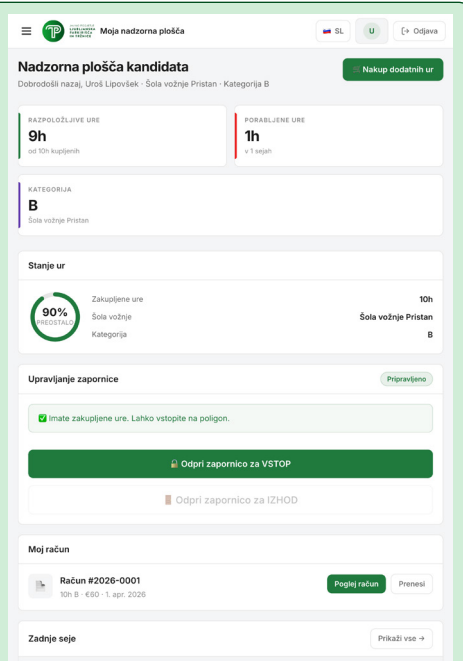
Moja nadzorna plošča

SL

U

Odjava

Nadzorna plošča kandidata

Dobrodošli nazaj, Uroš Lipovšek · Šola vožnje Pristan · Kategorija B

Nakup dodatnih ur

RAZPOLOŽLJIVE URE

9h

od 10h kupljenih

PORABLJENE URE

1h

v 1 sejah

KATEGORIJA

B

Šola vožnje Pristan

Stanje ur

90%
PREOSTALO

| | |
|---|---|
| Zakupljene ure | 10h |
| Šola vožnje | Šola vožnje Pristan |
| Kategorija | B |

Upravljanje zapornice

Pripravljeno

Imate zakupljene ure. Lahko vstopite na poligon.

Odpri zapornico za VSTOP

Odpri zapornico za IZHOD

Moj račun

Račun #2026-0001

10h B · €60 · 1. apr. 2026

Poglej račun

Prenesi

Zadnje seje

Prikaži vse →